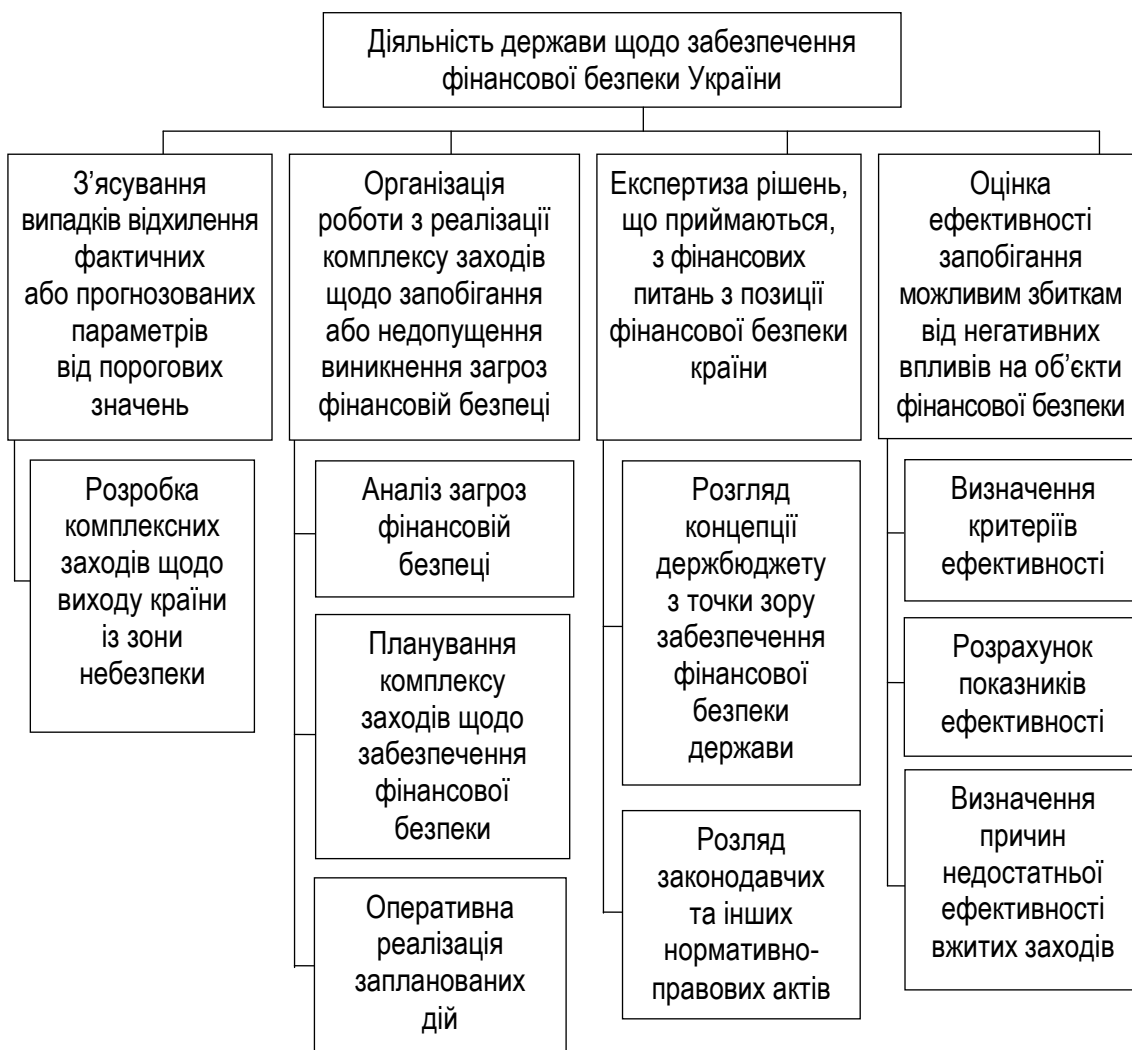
Діяльність держави щодо забезпечення фінансової безпеки України

З'ясування випадків відхилення фактичних або прогнозованих параметрів від порогових значень

Розробка комплексних заходів щодо виходу країни із зони небезпеки

Організація роботи з реалізації комплексу заходів щодо запобігання або недопущення виникнення загроз фінансовій безпеці

Аналіз загроз фінансовій безпеці

Планування комплексу заходів щодо забезпечення фінансової безпеки

Оперативна реалізація запланованих дій

Експертиза рішень, що приймаються, з фінансових питань з позиції фінансової безпеки країни

Розгляд концепції держбюджету з точки зору забезпечення фінансової безпеки держави

Розляд законодавчих та інших нормативно-правових актів

Оцінка ефективності запобігання можливим збиткам від негативних впливів на об'єкти фінансової безпеки

Визначення критеріїв ефективності

Розрахунок показників ефективності

Визначення причин недостатньої ефективності вжитих заходів